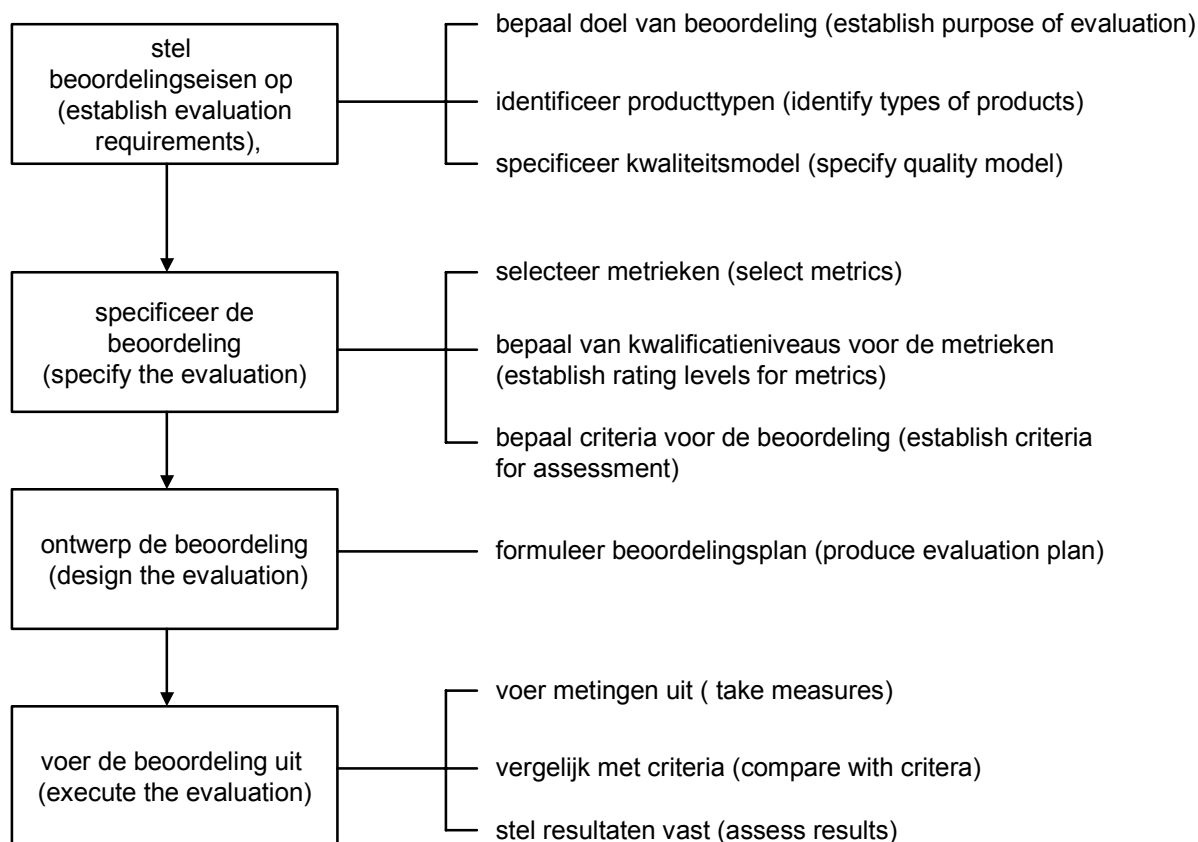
stel beoordelingseisen op (establish evaluation requirements),

bepaal doel van beoordeling (establish purpose of evaluation)

identificeer producttypen (identify types of products)

specificeer kwaliteitsmodel (specify quality model)

specificeer de beoordeling (specify the evaluation)

selecteer metrieken (select metrics)

bepaal van kwalificatieniveaus voor de metrieken (establish rating levels for metrics)

bepaal criteria voor de beoordeling (establish criteria for assessment)

ontwerp de beoordeling (design the evaluation)

formuleer beoordelingsplan (produce evaluation plan)

voer de beoordeling uit (execute the evaluation)

voer metingen uit ( take measures)

vergelijk met criteria (compare with critera)

stel resultaten vast (assess results)